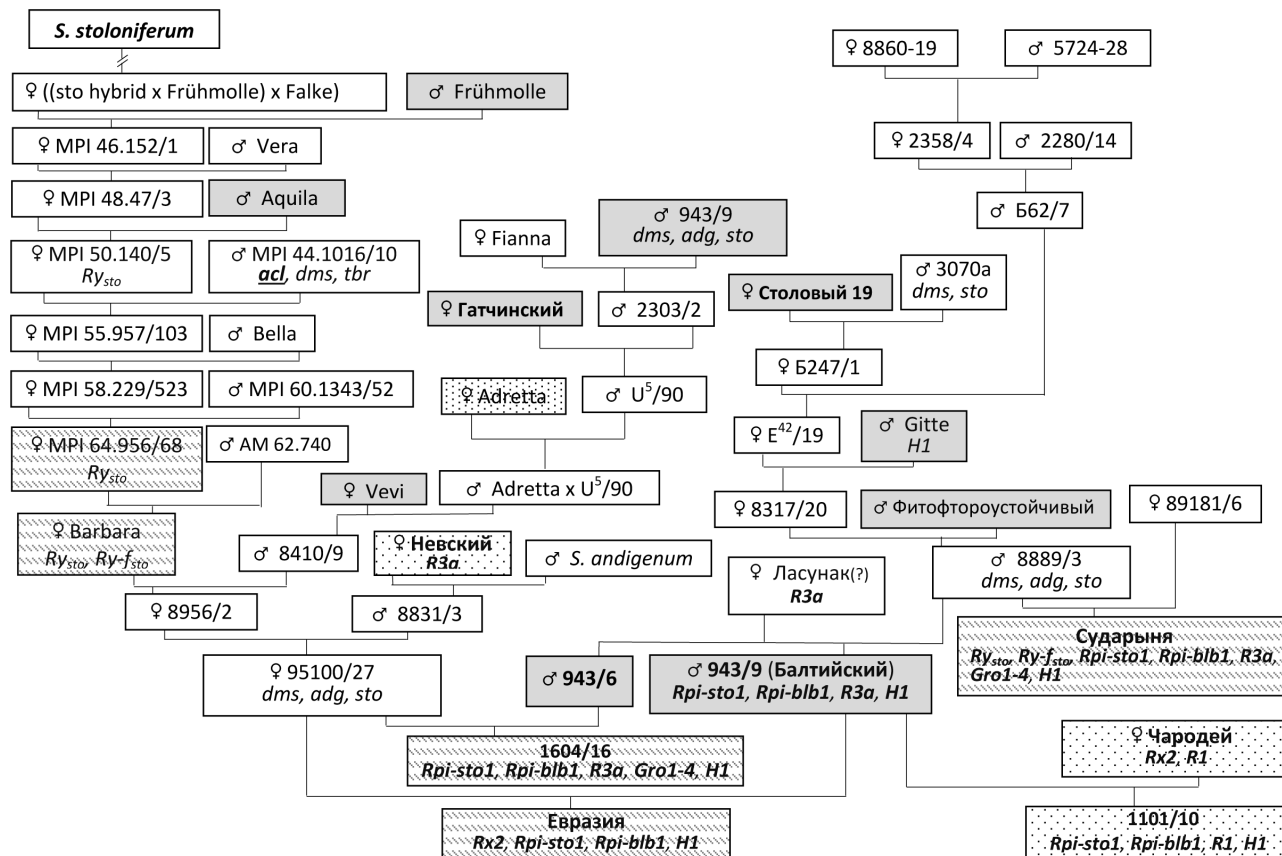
S. stoloniferum

♀ ((sto hybrid x Frühmolle) x Falke)
♂ Frühmolle

♀ MPI 46.152/1
♂ Vera

♀ MPI 48.47/3
♂ Aquila

♀ MPI 50.140/5 $Ry_{sto}$
♂ MPI 44.1016/10 acl, dms, tbr

♀ MPI 55.957/103
♂ Bella

♀ MPI 58.229/523
♂ MPI 60.1343/52

♀ MPI 64.956/68 $Ry_{sto}$
♂ AM 62.740

♀ Barbara $Ry_{sto}$, $Ry\text{-}f_{sto}$

♀ 8860-19
♂ 5724-28

♀ 2358/4
♂ 2280/14

♂ Б62/7

♀ Fianna
♂ 943/9 dms, adg, sto

♀ Гатчинский
♂ 2303/2

♀ Столовый 19
♂ 3070a dms, sto

♀ Б247/1

♀ Adretta
♂ U$^5$/90

♀ E$^{42}$/19
♂ Gitte H1

♀ Vevi
♂ Adretta x U$^5$/90

♀ 8317/20
♂ Фитофтороустойчивый
♀ 89181/6

♂ 8410/9
♀ Невский R3a
♂ S. andigenum

♀ Ласунак(?) R3a

♂ 8889/3 dms, adg, sto

♀ 8956/2
♂ 8831/3

Сударыня
$Ry_{sto}$, $Ry\text{-}f_{sto}$, Rpi-sto1, Rpi-blb1, R3a, Gro1-4, H1

♀ 95100/27 dms, adg, sto
♂ 943/6
♂ 943/9 (Балтийский) Rpi-sto1, Rpi-blb1, R3a, H1

1604/16
Rpi-sto1, Rpi-blb1, R3a, Gro1-4, H1

♀ Чародей
Rx2, R1

Евразия
Rx2, Rpi-sto1, Rpi-blb1, H1

1101/10
Rpi-sto1, Rpi-blb1, R1, H1